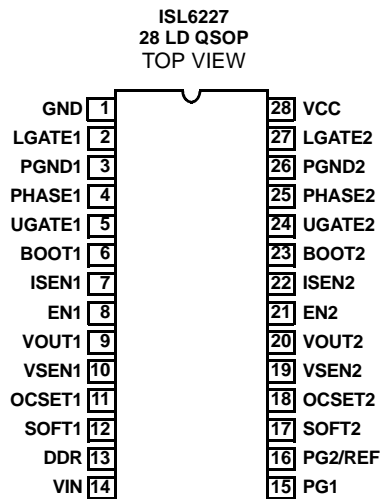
ISL6227
28 LD QSOP
TOP VIEW

GND 1
LGATE1 2
PGND1 3
PHASE1 4
UGATE1 5
BOOT1 6
ISEN1 7
EN1 8
VOUT1 9
VSEN1 10
OCSET1 11
SOFT1 12
DDR 13
VIN 14

28 VCC
27 LGATE2
26 PGND2
25 PHASE2
24 UGATE2
23 BOOT2
22 ISEN2
21 EN2
20 VOUT2
19 VSEN2
18 OCSET2
17 SOFT2
16 PG2/REF
15 PG1